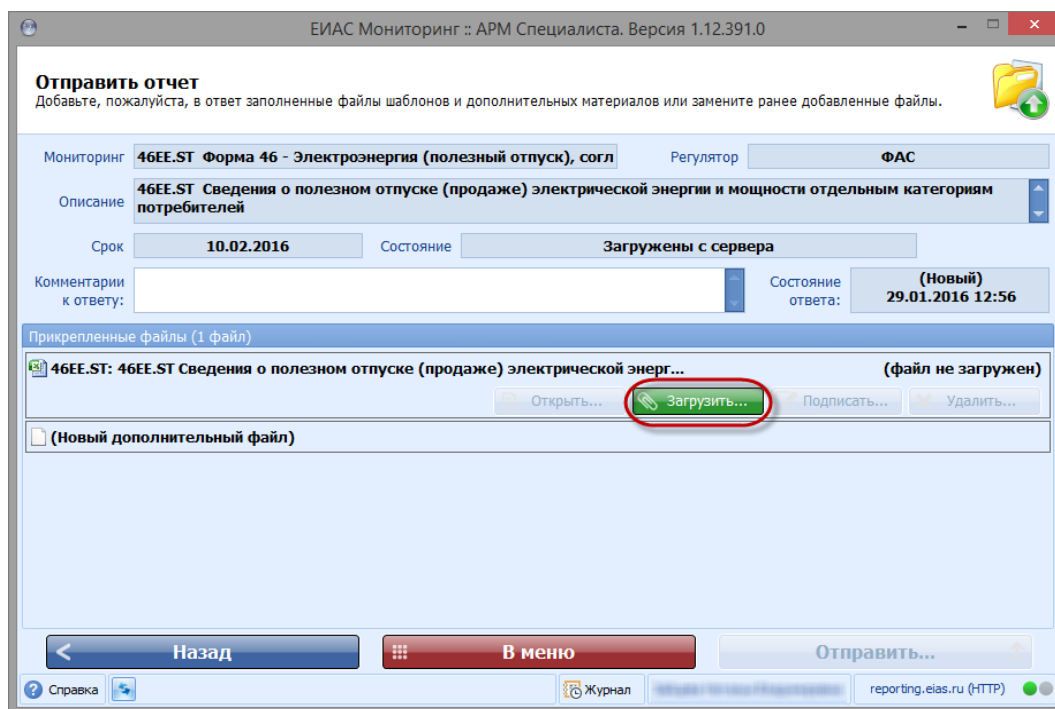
ЕИАС Мониторинг :: АРМ Специалиста. Версия 1.12.391.0

Отправить отчет
Добавьте, пожалуйста, в ответ заполненные файлы шаблонов и дополнительных материалов или замените ранее добавленные файлы.

Мониторинг 46EE.ST Форма 46 - Электроэнергия (полезный отпуск), согл
Регулятор ФАС

Описание 46EE.ST Сведения о полезном отпуске (продаже) электрической энергии и мощности отдельным категориям потребителей

Срок 10.02.2016
Состояние Загружены с сервера

Комментарии к ответу:
Состояние ответа: (Новый) 29.01.2016 12:56

Прикрепленные файлы (1 файл)

46EE.ST: 46EE.ST Сведения о полезном отпуске (продаже) электрической энерг... (файл не загружен)

Открыть... Загрузить... Подписать... Удалить...

(Новый дополнительный файл)

Назад
В меню
Отправить...

Справка
Журнал
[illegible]
reporting.eias.ru (HTTP)